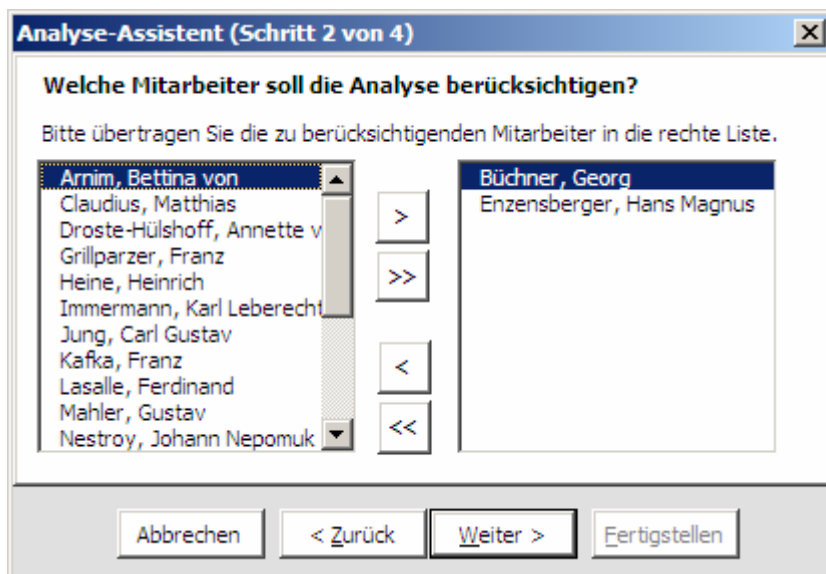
Analyse-Assistent (Schritt 2 von 4)

X

Welche Mitarbeiter soll die Analyse berücksichtigen?

Bitte übertragen Sie die zu berücksichtigenden Mitarbeiter in die rechte Liste.

Arnim, Bettina von
Claudius, Matthias
Droste-Hülshoff, Annette v
Grillparzer, Franz
Heine, Heinrich
Immermann, Karl Leberecht
Jung, Carl Gustav
Kafka, Franz
Lasalle, Ferdinand
Mahler, Gustav
Nestroy, Johann Nepomuk

>
>>
<
<<

Büchner, Georg
Enzensberger, Hans Magnus

Abbrechen

< Zurück

Weiter >

Fertigstellen